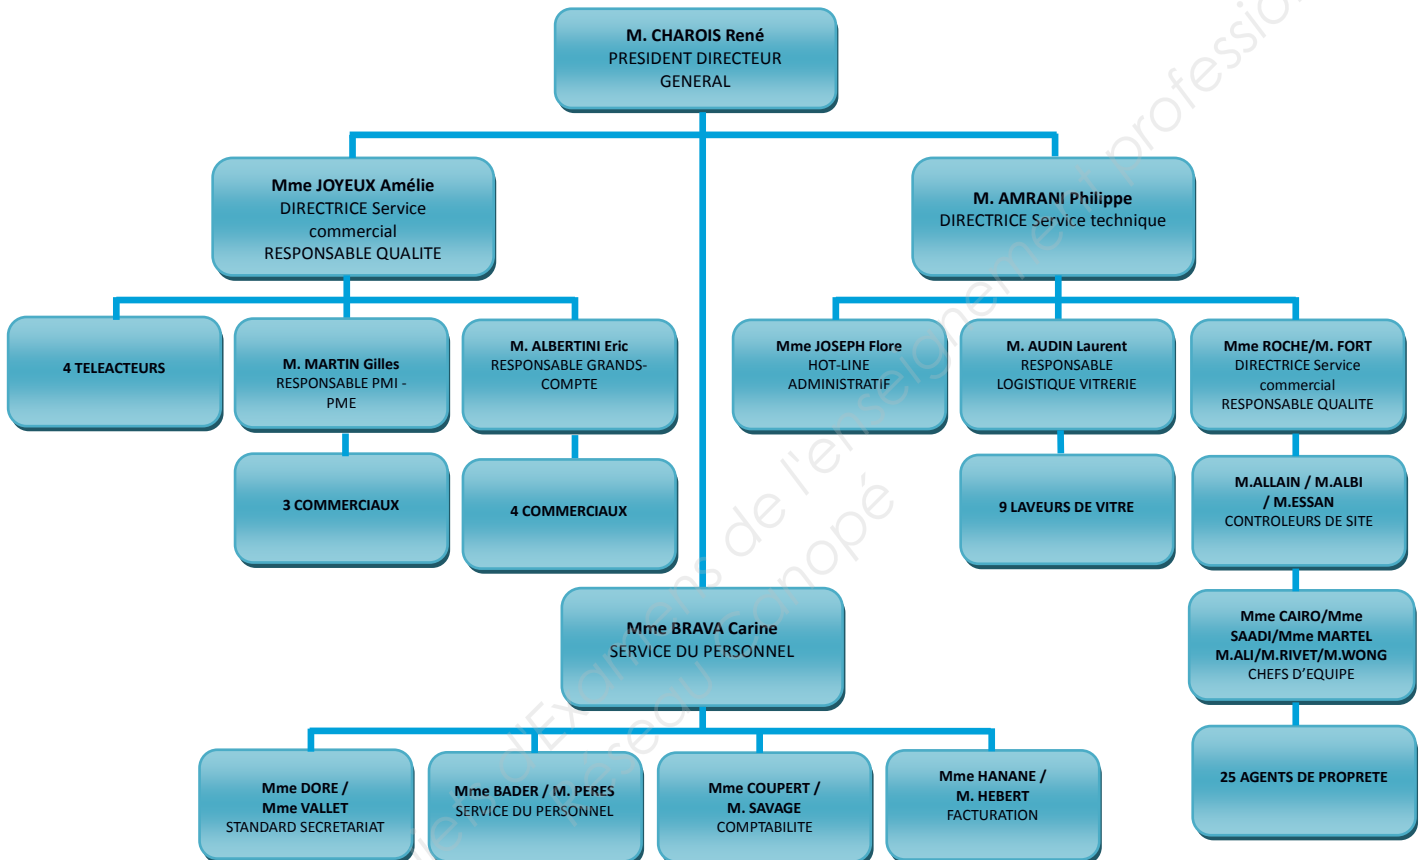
M. CHAROIS René
PRESIDENT DIRECTEUR GENERAL

Mme JOYEUX Amélie
DIRECTRICE Service commercial
RESPONSABLE QUALITE

M. AMRANI Philippe
DIRECTRICE Service technique

4 TELEACTEURS

M. MARTIN Gilles
RESPONSABLE PMI - PME

M. ALBERTINI Eric
RESPONSABLE GRANDS-COMPTE

Mme JOSEPH Flore
HOT-LINE ADMINISTRATIF

M. AUDIN Laurent
RESPONSABLE LOGISTIQUE VITRERIE

Mme ROCHE/M. FORT
DIRECTRICE Service commercial
RESPONSABLE QUALITE

3 COMMERCIAUX

4 COMMERCIAUX

9 LAVEURS DE VITRE

M.ALLAIN / M.ALBI / M.ESSAN
CONTROLEURS DE SITE

Mme BRAVA Carine
SERVICE DU PERSONNEL

Mme CAIRO/Mme SAADI/Mme MARTEL M.ALI/M.RIVET/M.WONG
CHEFS D'EQUIPE

25 AGENTS DE PROPRETE

Mme DORE / Mme VALLET
STANDARD SECRETARIAT

Mme BADER / M. PERES
SERVICE DU PERSONNEL

Mme COUPERT / M. SAVAGE
COMPTABILITE

Mme HANANE / M. HEBERT
FACTURATION

Base Nationale des Sujets d'Examens de l'enseignement professionnel
Réseau Canopé